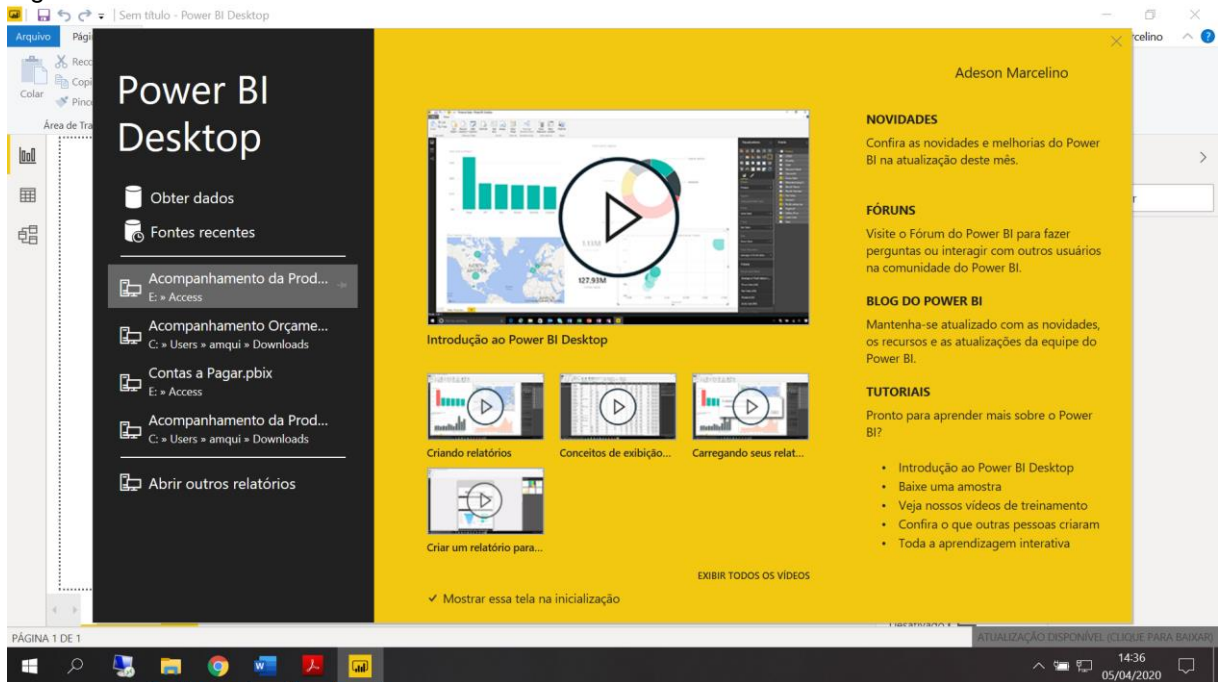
Sem título - Power BI Desktop

Arquivo Pági

Reco
Copi
Colar Pinc
Área de Tra

rcelino

Power BI Desktop

Obter dados

Fontes recentes

Acompanhamento da Prod...
E: » Access

Acompanhamento Orçame...
C: » Users » amqui » Downloads

Contas a Pagar.pbix
E: » Access

Acompanhamento da Prod...
C: » Users » amqui » Downloads

Abrir outros relatórios

Adeson Marcelino

127.93M

Introdução ao Power BI Desktop

Criando relatórios

Conceitos de exibição...

Carregando seus relat...

Criar um relatório para...

EXIBIR TODOS OS VÍDEOS

✓ Mostrar essa tela na inicialização

NOVIDADES

Confira as novidades e melhorias do Power BI na atualização deste mês.

FÓRUNS

Visite o Fórum do Power BI para fazer perguntas ou interagir com outros usuários na comunidade do Power BI.

BLOG DO POWER BI

Mantenha-se atualizado com as novidades, os recursos e as atualizações da equipe do Power BI.

TUTORIAIS

Pronto para aprender mais sobre o Power BI?

• Introdução ao Power BI Desktop
• Baixe uma amostra
• Veja nossos vídeos de treinamento
• Confira o que outras pessoas criaram
• Toda a aprendizagem interativa

PÁGINA 1 DE 1

ATUALIZAÇÃO DISPONÍVEL (CLIQUE PARA BAIXAR)

14:36
05/04/2020